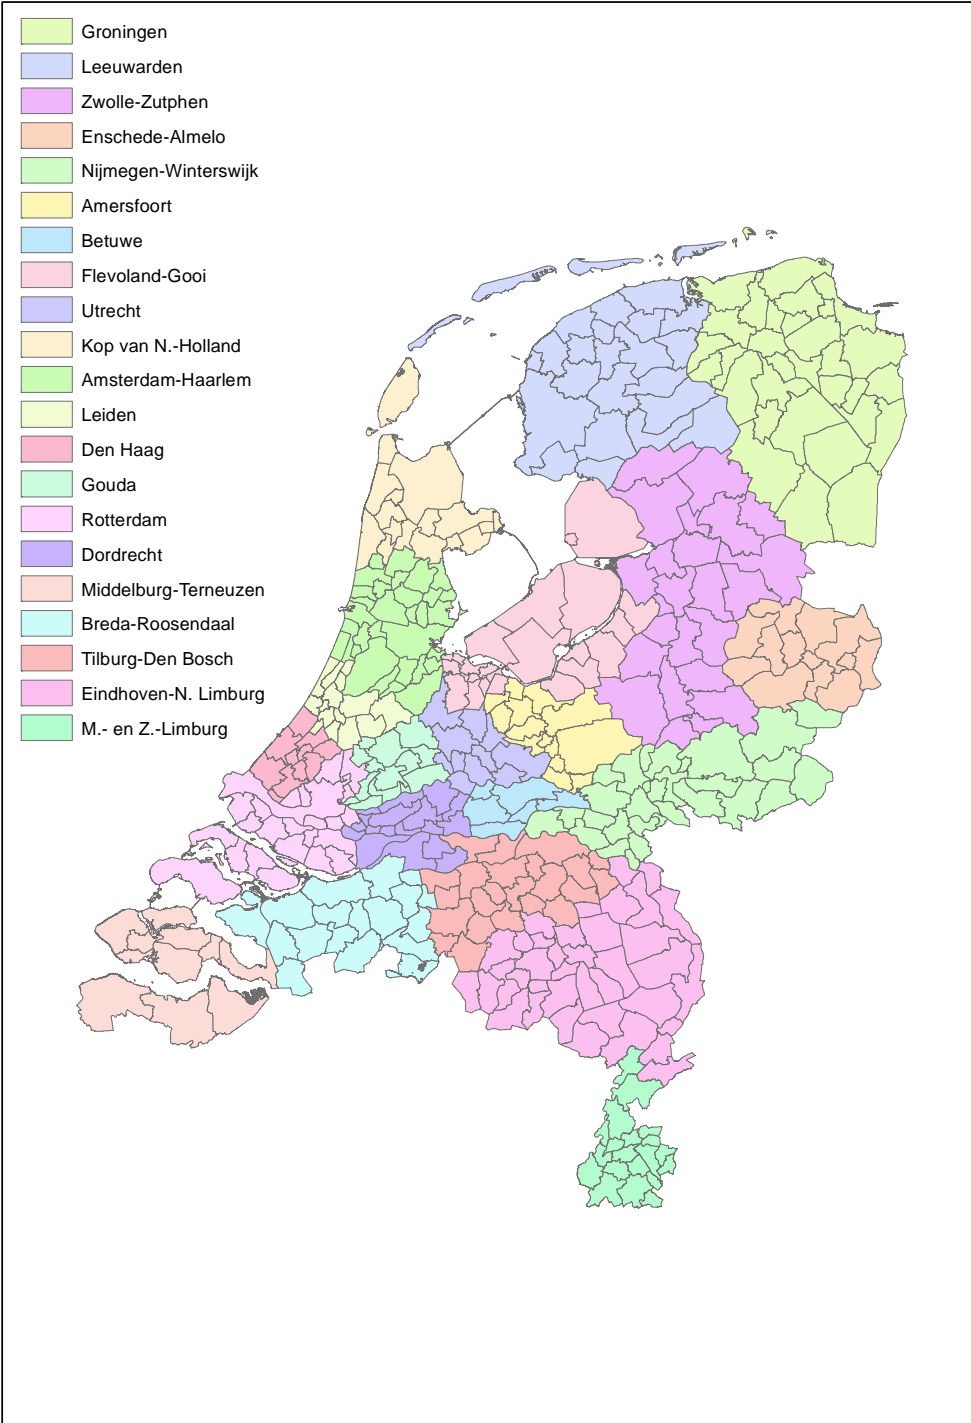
Groningen
Leeuwarden
Zwolle-Zutphen
Enschede-Almelo
Nijmegen-Winterswijk
Amersfoort
Betuwe
Flevoland-Gooi
Utrecht
Kop van N.-Holland
Amsterdam-Haarlem
Leiden
Den Haag
Gouda
Rotterdam
Dordrecht
Middelburg-Terneuzen
Breda-Roosendaal
Tilburg-Den Bosch
Eindhoven-N. Limburg
M.- en Z.-Limburg